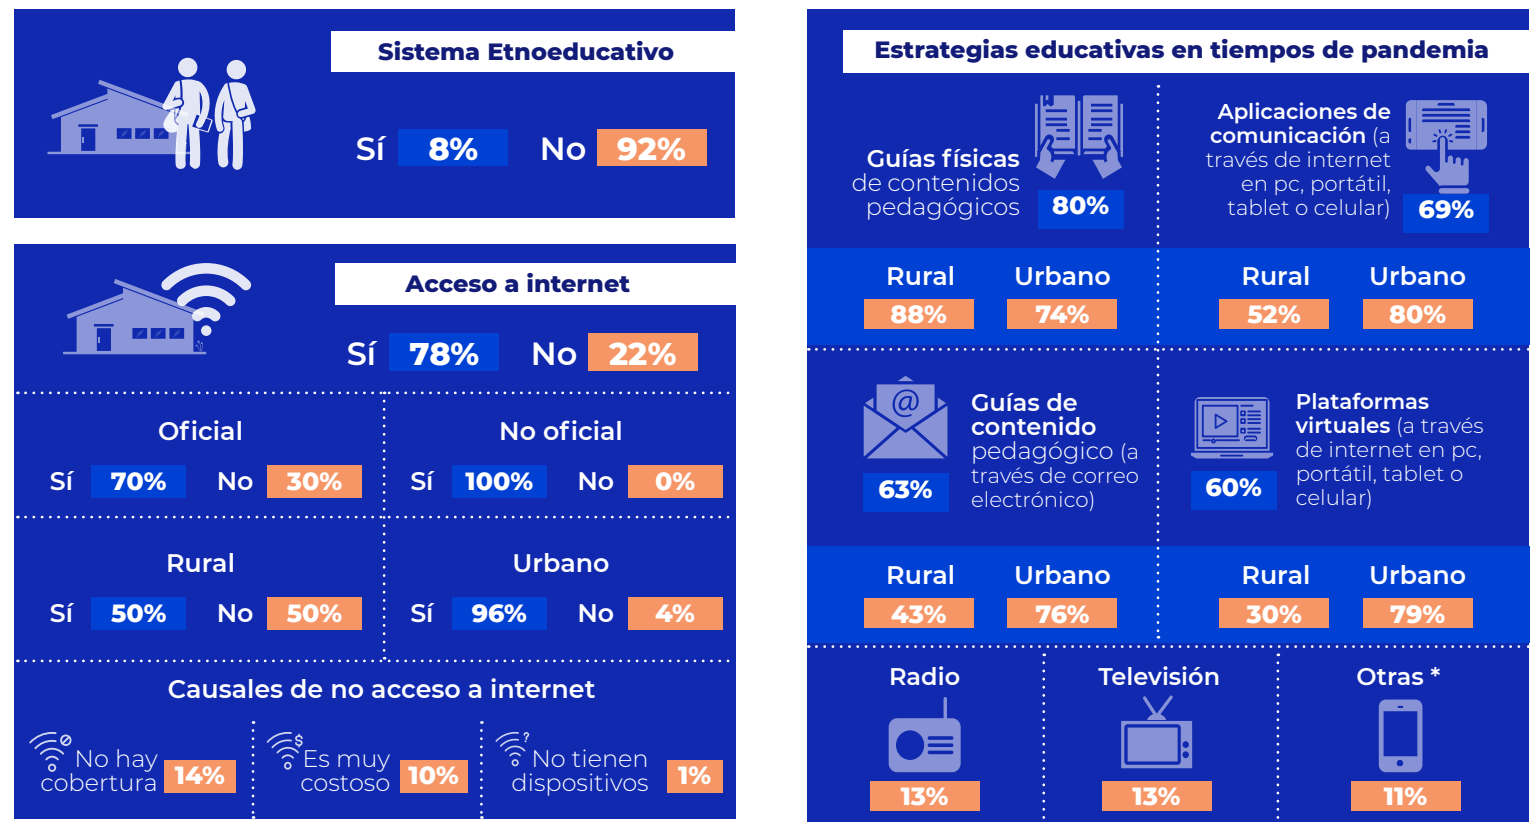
Sistema Etnoeducativo

Sí 8% No 92%

Acceso a internet

Sí 78% No 22%

Oficial
Sí 70% No 30%

No oficial
Sí 100% No 0%

Rural
Sí 50% No 50%

Urbano
Sí 96% No 4%

Causales de no acceso a internet

No hay cobertura 14%

Es muy costoso 10%

No tienen dispositivos 1%

Estrategias educativas en tiempos de pandemia

Guías físicas de contenidos pedagógicos 80%

Rural 88% Urbano 74%

Aplicaciones de comunicación (a través de internet en pc, portátil, tablet o celular) 69%

Rural 52% Urbano 80%

63% Guías de contenido pedagógico (a través de correo electrónico)

Rural 43% Urbano 76%

60% Plataformas virtuales (a través de internet en pc, portátil, tablet o celular)

Rural 30% Urbano 79%

Radio 13%

Televisión 13%

Otras * 11%